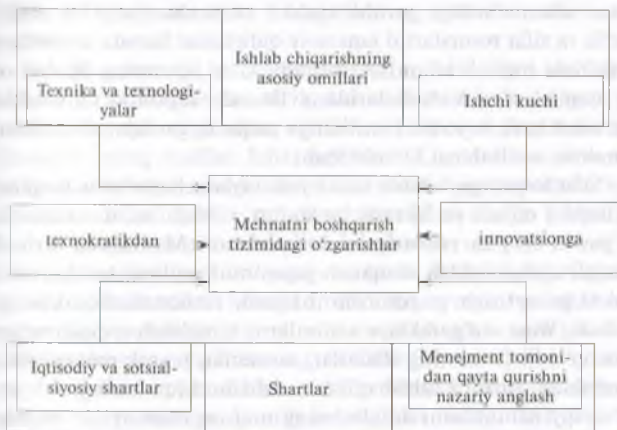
Ishlab chiqarishning asosiy omillari

Texnika va texnologiyalar

Ishchi kuchi

texnokratikdan

Mehnatni boshqarish tizimidagi o'zgarishlar

innovatsionga

Iqtisodiy va sotsial-siyosiy shartlar

Shartlar

Menejment tomonidan qayta qurishni nazariy anglash